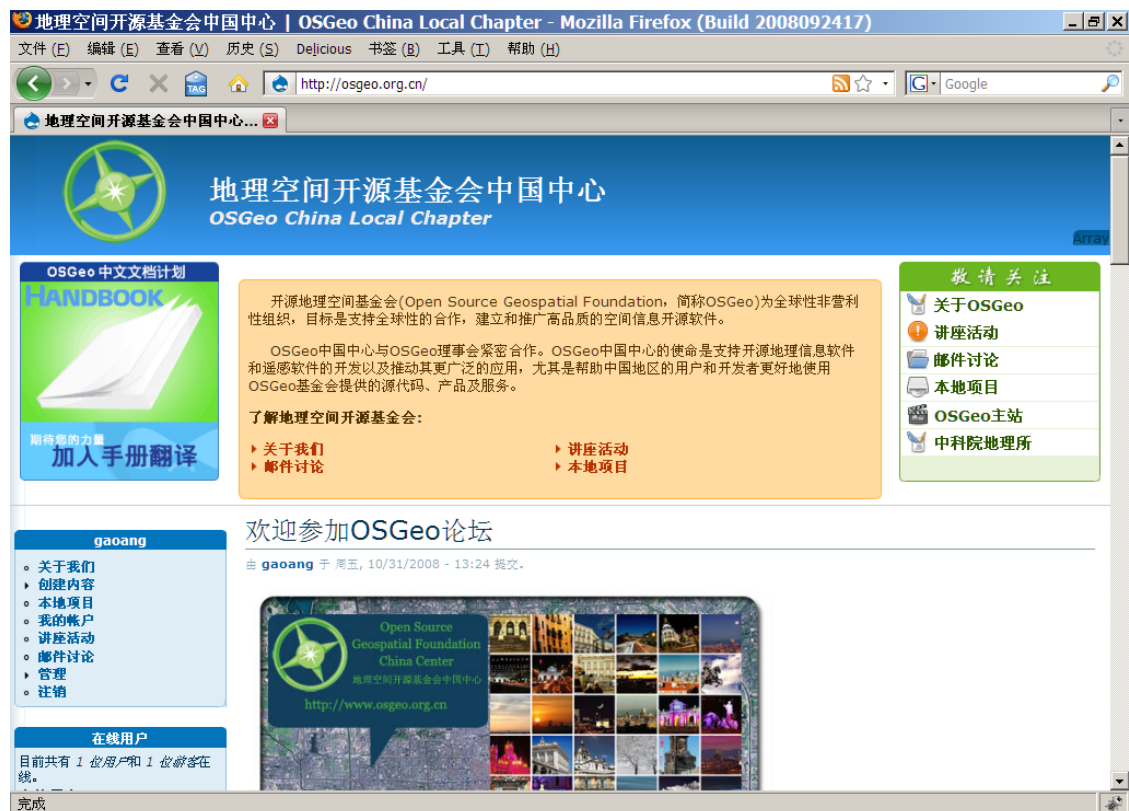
地理空间开源基金会中国中心 | OSGeo China Local Chapter - Mozilla Firefox (Build 2008092417)

文件 (F) 编辑 (E) 查看 (V) 历史 (S) Delicious 书签 (B) 工具 (T) 帮助 (H)

TAG http://osgeo.org.cn/ Google

地理空间开源基金会中国中心...

地理空间开源基金会中国中心
OSGeo China Local Chapter

Array

OSGeo 中文文档计划
HANDBOOK
期待您的力量
加入手册翻译

开源地理空间基金会(Open Source Geospatial Foundation，简称OSGeo)为全球性非营利性组织，目标是支持全球性的合作，建立和推广高品质的空间信息开源软件。

OSGeo中国中心与OSGeo理事会紧密合作。OSGeo中国中心的使命是支持开源地理信息软件和遥感软件的开发以及推动其更广泛的应用，尤其是帮助中国地区的用户和开发者更好地使用OSGeo基金会提供的源代码、产品及服务。

了解地理空间开源基金会：

关于我们
邮件讨论
讲座活动
本地项目

敬请关注
关于OSGeo
讲座活动
邮件讨论
本地项目
OSGeo主站
中科院地理所

gaoang
关于我们
创建内容
本地项目
我的帐户
讲座活动
邮件讨论
管理
注销

在线用户
目前共有 1 位用户和 1 位游客在线。

欢迎参加OSGeo论坛

由 gaoang 于 周五, 10/31/2008 - 13:24 提交。

Open Source Geospatial Foundation China Center
地理空间开源基金会中国中心
http://www.osgeo.org.cn

完成